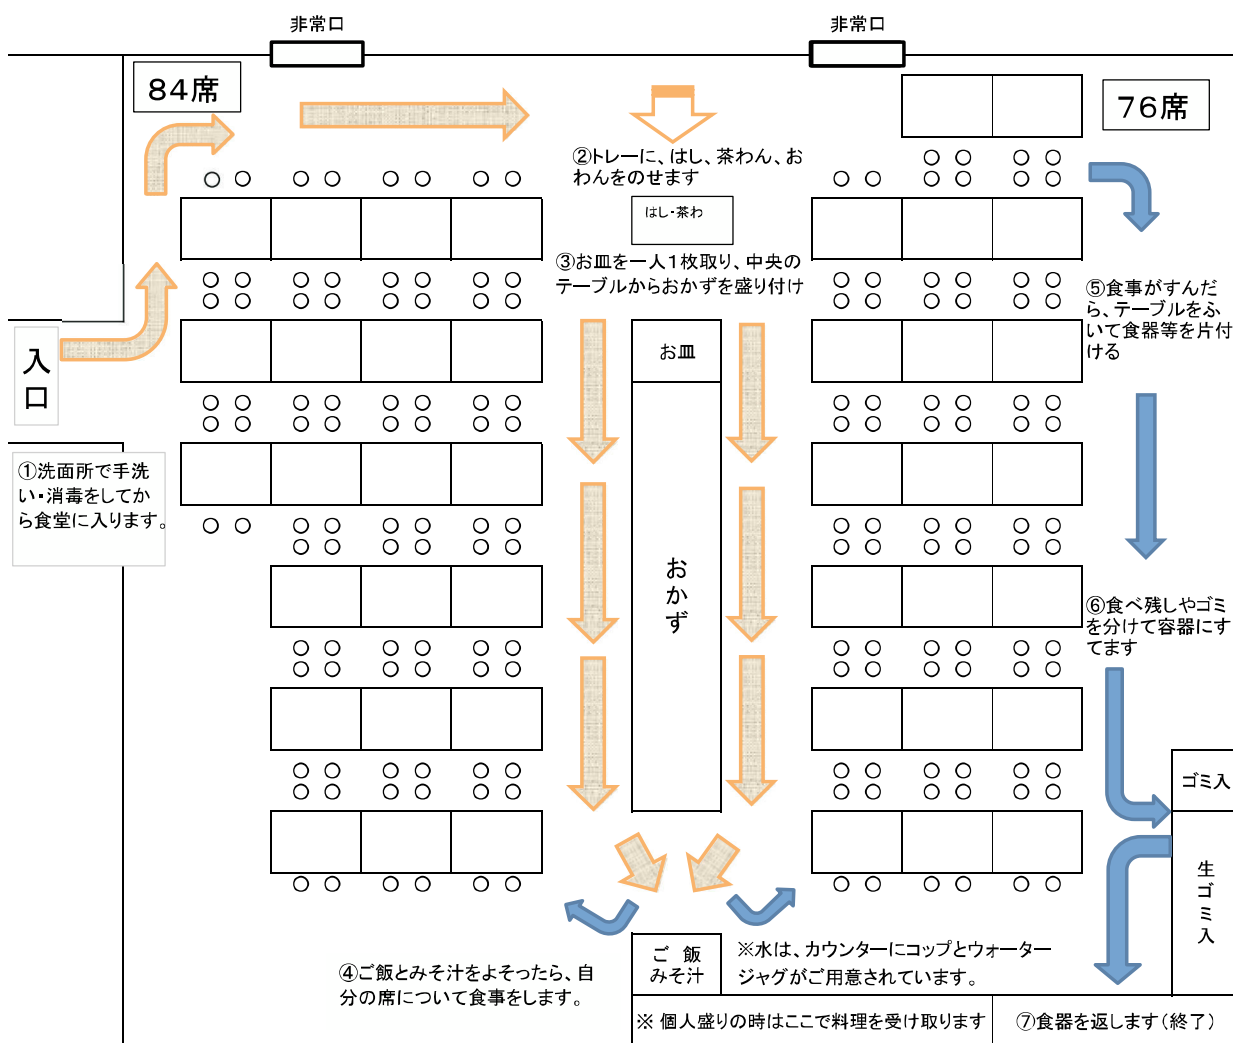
非常口

非常口

84席

76席

②トレーに、はし、茶わん、おわんをのせます

はし・茶わ

③お皿を一人１枚取り、中央のテーブルからおかずを盛り付け

⑤食事がすんだら、テーブルをふいて食器等を片付ける

入口

お皿

①洗面所で手洗い・消毒をしてから食堂に入ります。

おかず

⑥食べ残しやゴミを分けて容器にすてます

ゴミ入

生ゴミ入

ご 飯
みそ汁

※水は、カウンターにコップとウォータージャグがご用意されています。

④ご飯とみそ汁をよそったら、自分の席について食事をします。

※ 個人盛りの時はここで料理を受け取ります

⑦食器を返します（終了）